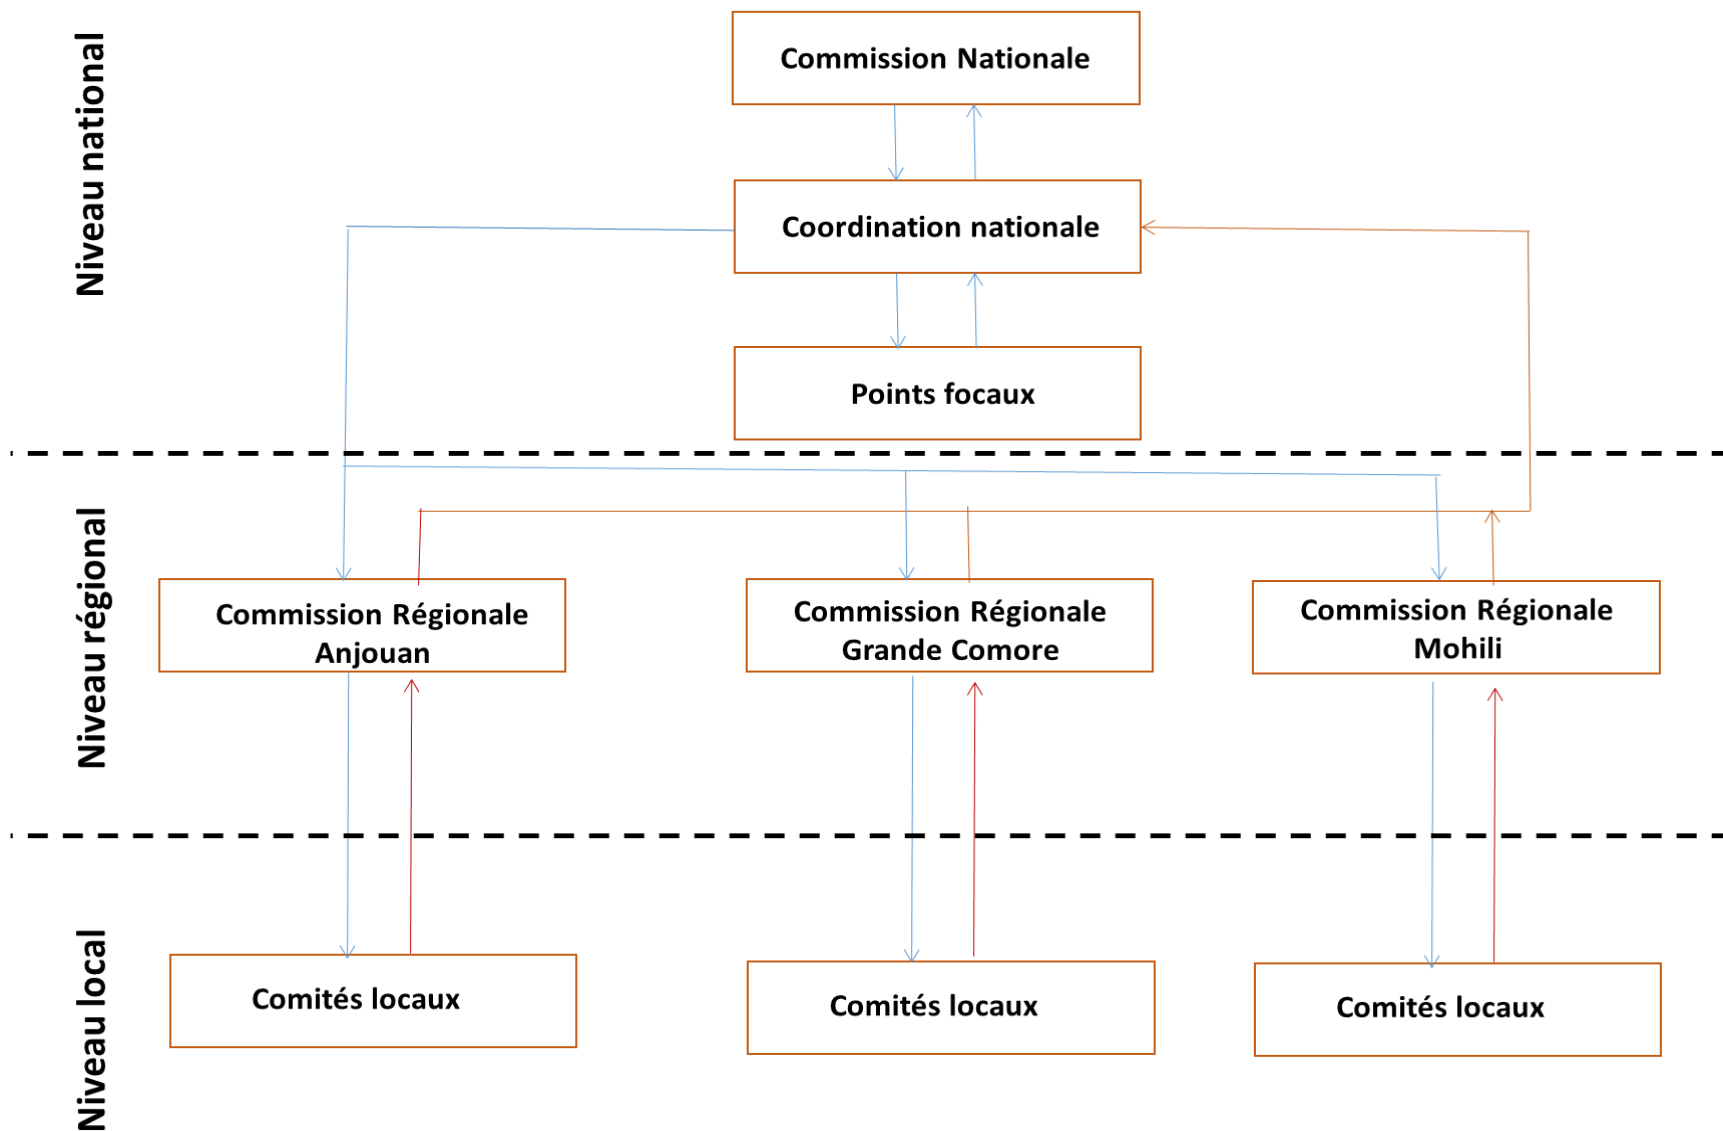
Niveau national

Commission Nationale

Coordination nationale

Points focaux

Niveau régional

Commission Régionale Anjouan

Commission Régionale Grande Comore

Commission Régionale Mohili

Niveau local

Comités locaux

Comités locaux

Comités locaux